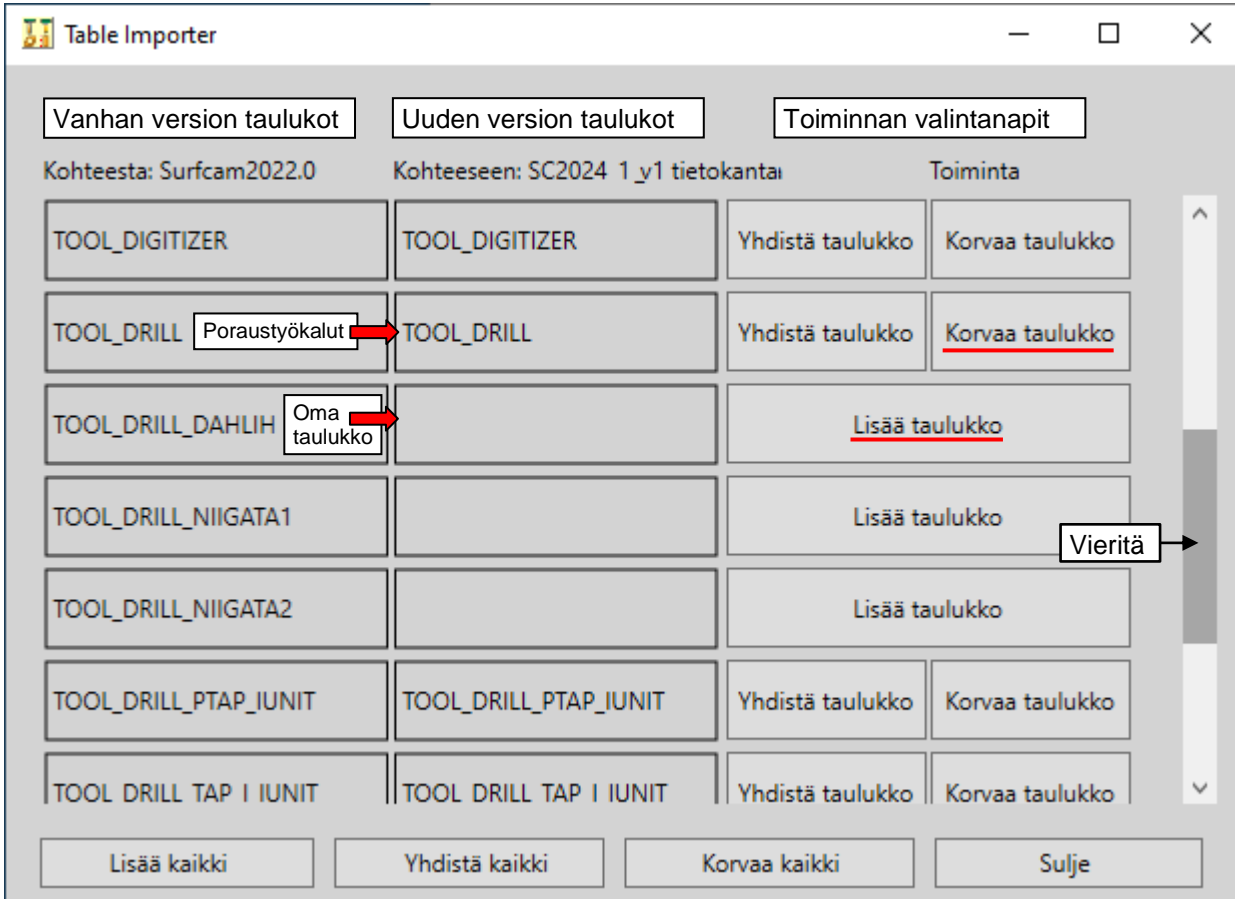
Table Importer

Vanhan version taulukot

Uuden version taulukot

Toiminnan valintanapit

Kohteesta: Surfcam2022.0

Kohteeseen: SC2024 1_v1 tietokanta

Toiminta

| | | | |
|---|---|---|---|
| TOOL_DIGITIZER | TOOL_DIGITIZER | Yhdistä taulukko | Korvaa taulukko |
| TOOL_DRILL | TOOL_DRILL | Yhdistä taulukko | Korvaa taulukko |
| TOOL_DRILL_DAHLIH | | Lisää taulukko | |
| TOOL_DRILL_NIIGATA1 | | Lisää taulukko | |
| TOOL_DRILL_NIIGATA2 | | Lisää taulukko | |
| TOOL_DRILL_PTAP_IUNIT | TOOL_DRILL_PTAP_IUNIT | Yhdistä taulukko | Korvaa taulukko |
| TOOL_DRILL_TAP_I_IUNIT | TOOL_DRILL_TAP_I_IUNIT | Yhdistä taulukko | Korvaa taulukko |

Poraustyökalut

Oma taulukko

Vieritä

Lisää kaikki

Yhdistä kaikki

Korvaa kaikki

Sulje